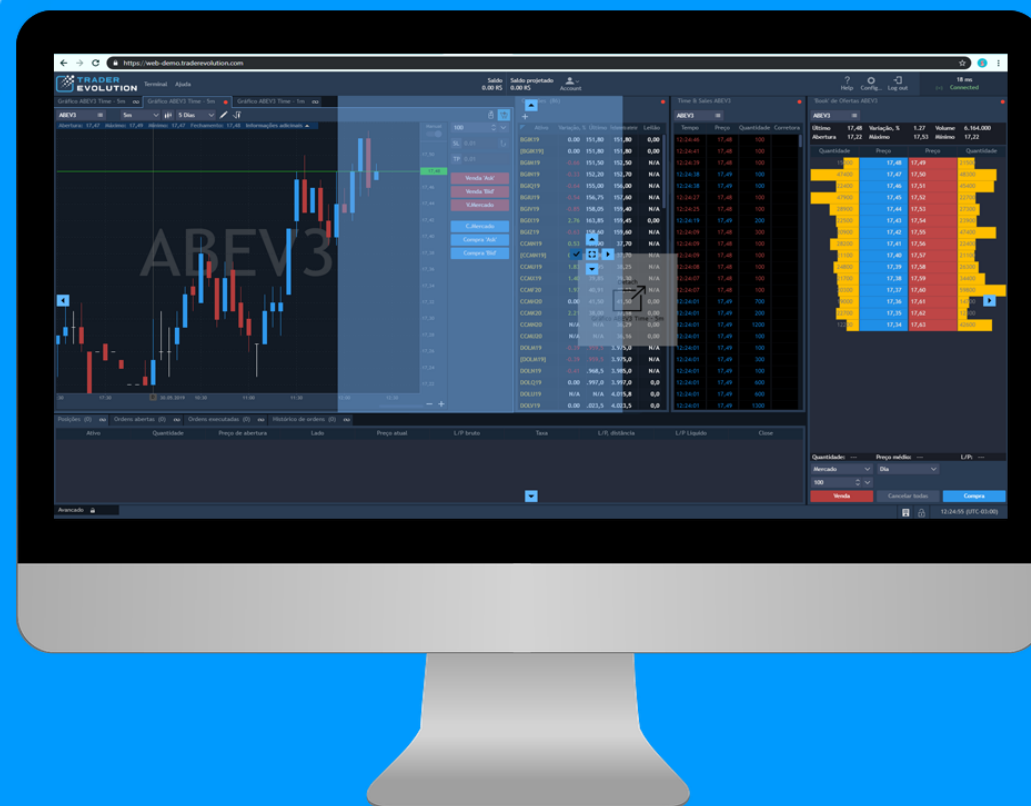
https://web-demo.traderevolution.com

TRADER EVOLUTION Terminal Ajuda

Saldo 0.00 R$ Saldo projetado 0.00 R$ Account

Help Config... Log out 18 ms Connected

Gráfico ABEV3 Time - 5m Gráfico ABEV3 Time - 5m Gráfico ABEV3 Time - 1m

ABEV3 5m 5 Dias

Abertura: 17,47 Máximo: 17,49 Mínimo: 17,47 Fechamento: 17,48 Informações adicionais

ABEV3

Venda 'Ask'
Venda 'Bid'
V.Mercado
C.Mercado
Compra 'Ask'
Compra 'Bid'

100

| Ativo | Variação, % | Último | Fechamento | Leilão |
|---|---|---|---|---|
| BGIK19 | 0.00 | 151,80 | 151,80 | 0,00 |
| [BGIK19] | 0.00 | 151,80 | 151,80 | 0,00 |
| BGIN19 | | 151,50 | 152,50 | N/A |
| BGIQ19 | | 155,00 | 156,00 | N/A |
| BGIU19 | | 152,20 | 153,70 | N/A |
| BGIV19 | | 156,75 | 157,60 | N/A |
| BGIX19 | | 158,05 | 159,40 | N/A |
| BGIZ19 | 2.76 | 163,85 | 159,45 | 0,00 |
| CCMN19 | | | 37,70 | N/A |
| CCMN19 | | | | |
| CCMU19 | | | | |
| CCMX19 | | | | |
| CCMF20 | | | | |
| CCMH20 | | | | |
| CCMK20 | | | | |
| CCMN20 | N/A | | | |
| CCMU20 | N/A | | | |
| DOLK19 | | | 3.975,0 | |
| [DOLK19] | | | 3.975,0 | N/A |
| DOLN19 | | .968,5 | 3.989,0 | N/A |
| DOLQ19 | 0.00 | .997,0 | 3.997,0 | 0,0 |
| DOLU19 | N/A | N/A | 4.019,8 | 0,0 |
| DOLV19 | 0.00 | .023,5 | 4.023,5 | 0,0 |

Time & Sales ABEV3

ABEV3

| Tempo | Preço | Quantidade | Corretora |
|---|---|---|---|
| 12:24:46 | 17,48 | 100 | |
| 12:24:41 | 17,48 | 100 | |
| 12:24:39 | 17,48 | 100 | |
| 12:24:38 | 17,49 | 100 | |
| 12:24:30 | 17,49 | 100 | |
| 12:24:27 | 17,48 | 100 | |
| 12:24:25 | 17,48 | 100 | |
| 12:24:19 | 17,49 | 200 | |
| 12:24:09 | 17,48 | 100 | |
| 12:24:09 | 17,48 | 100 | |
| 12:24:09 | 17,48 | 100 | |
| 12:24:08 | 17,48 | 100 | |
| 12:24:07 | 17,48 | 100 | |
| 12:24:07 | 17,48 | 100 | |
| 12:24:01 | 17,49 | 700 | |
| 12:24:01 | 17,49 | 200 | |
| 12:24:01 | 17,49 | 1200 | |
| 12:24:01 | 17,49 | 100 | |
| 12:24:01 | 17,49 | 100 | |
| 12:24:01 | 17,49 | 300 | |
| 12:24:01 | 17,49 | 100 | |
| 12:24:01 | 17,49 | 600 | |
| 12:24:01 | 17,49 | 100 | |
| 12:24:01 | 17,49 | 1300 | |

'Book' de Ofertas ABEV3

ABEV3

Último 17,48 Variação, % 1.27 Volume 6.164.000
Abertura 17,22 Máximo 17,53 Mínimo 17,22

| Quantidade | Preço | Preço | Quantidade |
|---|---|---|---|
| | 17,48 | 17,49 | |
| 47400 | 17,47 | 17,50 | 48200 |
| 22400 | 17,46 | 17,51 | 45400 |
| 47900 | 17,45 | 17,52 | 22700 |
| 28900 | 17,44 | 17,53 | 27300 |
| 22900 | 17,43 | 17,54 | 23900 |
| 28200 | 17,42 | 17,55 | 47400 |
| | 17,41 | 17,56 | 22400 |
| 11300 | 17,40 | 17,57 | 21100 |
| 24800 | 17,39 | 17,58 | 26500 |
| 11700 | 17,38 | 17,59 | 34400 |
| 35000 | 17,37 | 17,60 | 59600 |
| 19000 | 17,36 | 17,61 | 14100 |
| 22700 | 17,35 | 17,62 | 12300 |
| 12300 | 17,34 | 17,63 | 69000 |

Posições (0) Ordens abertas (0) Ordens executadas (0) Histórico de ordens (0)

| Ativo | Quantidade | Preço de abertura | Lado | Preço atual | L/P bruto | Taxa | L/P: distância | L/P Líquido | Close |
|---|---|---|---|---|---|---|---|---|---|

Quantidade: --- Preço médio: --- L/P: ---
Mercado Dia
100
Venda Cancelar todas Compra

Avançado

12:24:55 (UTC-03:00)